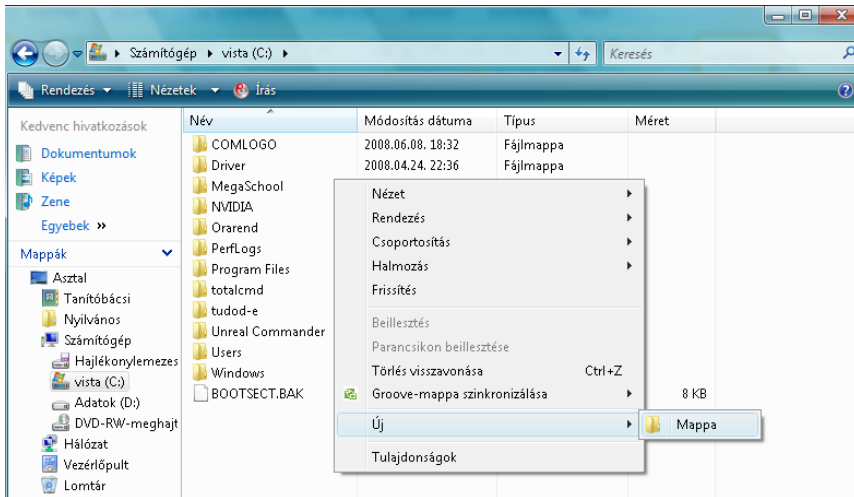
Számítógép ▸ vista (C:) ▸

Keresés

Rendezés ▾ Nézetek ▾ Írás

Kedvenc hivatkozások

Dokumentumok

Képek

Zene

Egyebek »

Mappák

Asztal

Tanítóbácsi

Nyilvános

Számítógép

Hajlékonylemezes

vista (C:)

Adatok (D:)

DVD-RW-meghajt

Hálózat

Vezérlőpult

Lomtár

| Név | Módosítás dátuma | Típus | Méret |
|---|---|---|---|
| COMLOGO | 2008.06.08. 18:32 | Fájlmappa | |
| Driver | 2008.04.24. 22:36 | Fájlmappa | |
| MegaSchool | | | |
| NVIDIA | | | |
| Orarend | | | |
| PerfLogs | | | |
| Program Files | | | |
| totalcmd | | | |
| tudod-e | | | |
| Unreal Commander | | | |
| Users | | | |
| Windows | | | |
| BOOTSECT.BAK | | | 8 KB |

Nézet

Rendezés

Csoportosítás

Halmozás

Frissítés

Beillesztés

Parancsikon beillesztése

Törlés visszavonása Ctrl+Z

Groove-mappa szinkronizálása

Új

Tulajdonságok

Mappa